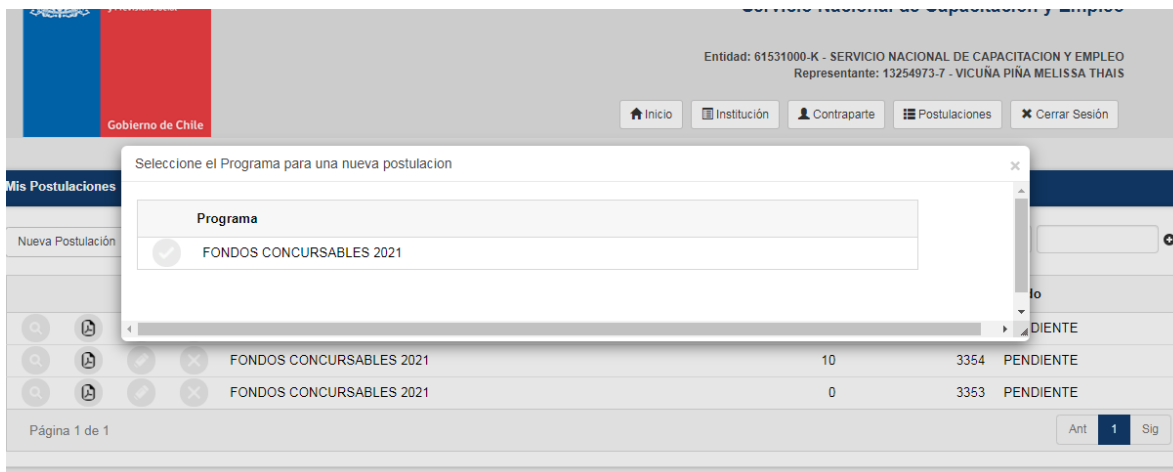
Gobierno de Chile

Servicio Nacional de Capacitación y Empleo

Entidad: 61531000-K - SERVICIO NACIONAL DE CAPACITACION Y EMPLEO
Representante: 13254973-7 - VICUÑA PIÑA MELISSA THAIS

Inicio | Institución | Contraparte | Postulaciones | Cerrar Sesión

Mis Postulaciones

Nueva Postulación

Seleccione el Programa para una nueva postulacion

×

| Programa |
|---|
| FONDOS CONCURSABLES 2021 |

do

| | | | | | |
|---|---|---|---|---|---|
| | | | | | DIENTE |
| FONDOS CONCURSABLES 2021 | 10 | 3354 | PENDIENTE |
| FONDOS CONCURSABLES 2021 | 0 | 3353 | PENDIENTE |

Página 1 de 1

Ant 1 Sig